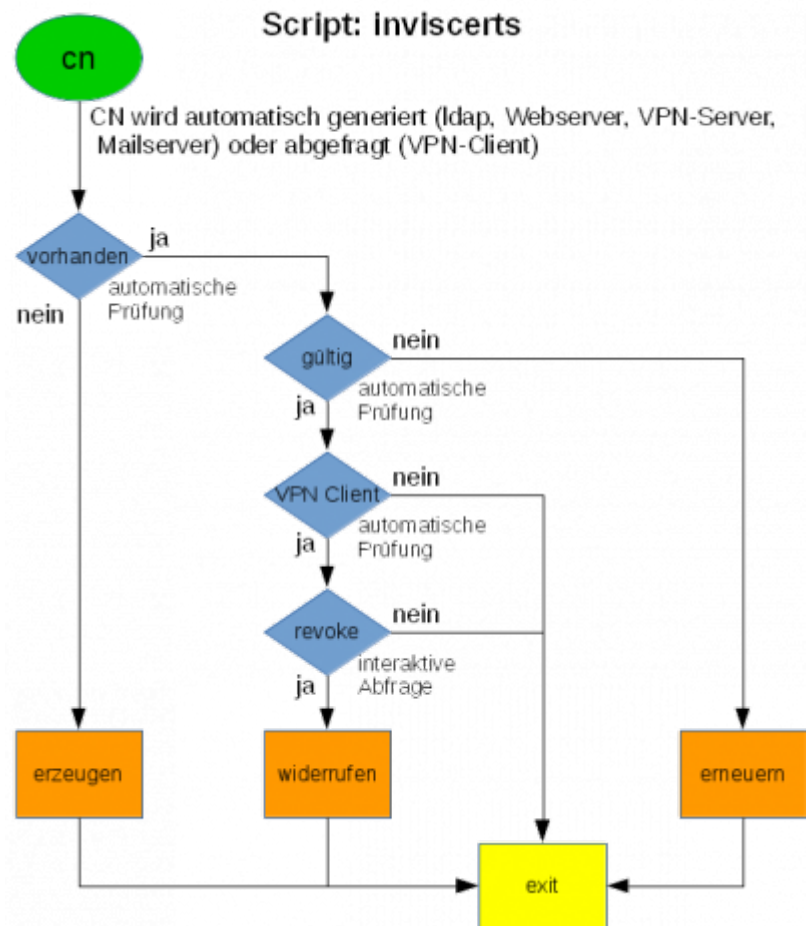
Script: inviscerts

CN

CN wird automatisch generiert (ldap, Webserver, VPN-Server, Mailserver) oder abgefragt (VPN-Client)

vorhanden

ja

nein

automatische Prüfung

gültig

nein

ja

automatische Prüfung

VPN Client

nein

ja

automatische Prüfung

revoke

nein

ja

interaktive Abfrage

erzeugen

widerrufen

erneuern

exit